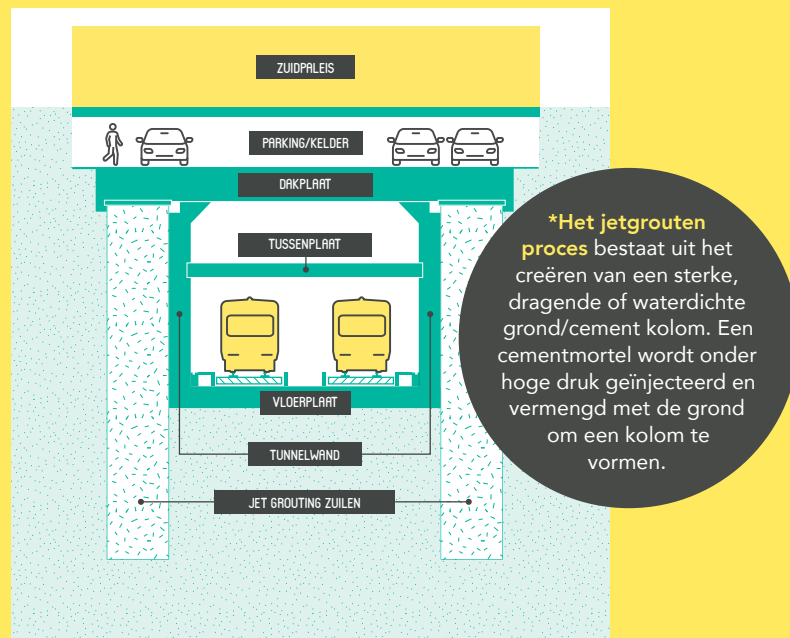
ZUIDPALEIS

PARKING/KELDER

DAKPLAAT

TUSSENPLAAT

VLOERPLAAT

TUNNELWAND

JET GROUTING ZUILEN

*Het jetgrouten proces bestaat uit het creëren van een sterke, dragende of waterdichte grond/cement kolom. Een cementmortel wordt onder hoge druk geïnjecteerd en vermengd met de grond om een kolom te vormen.